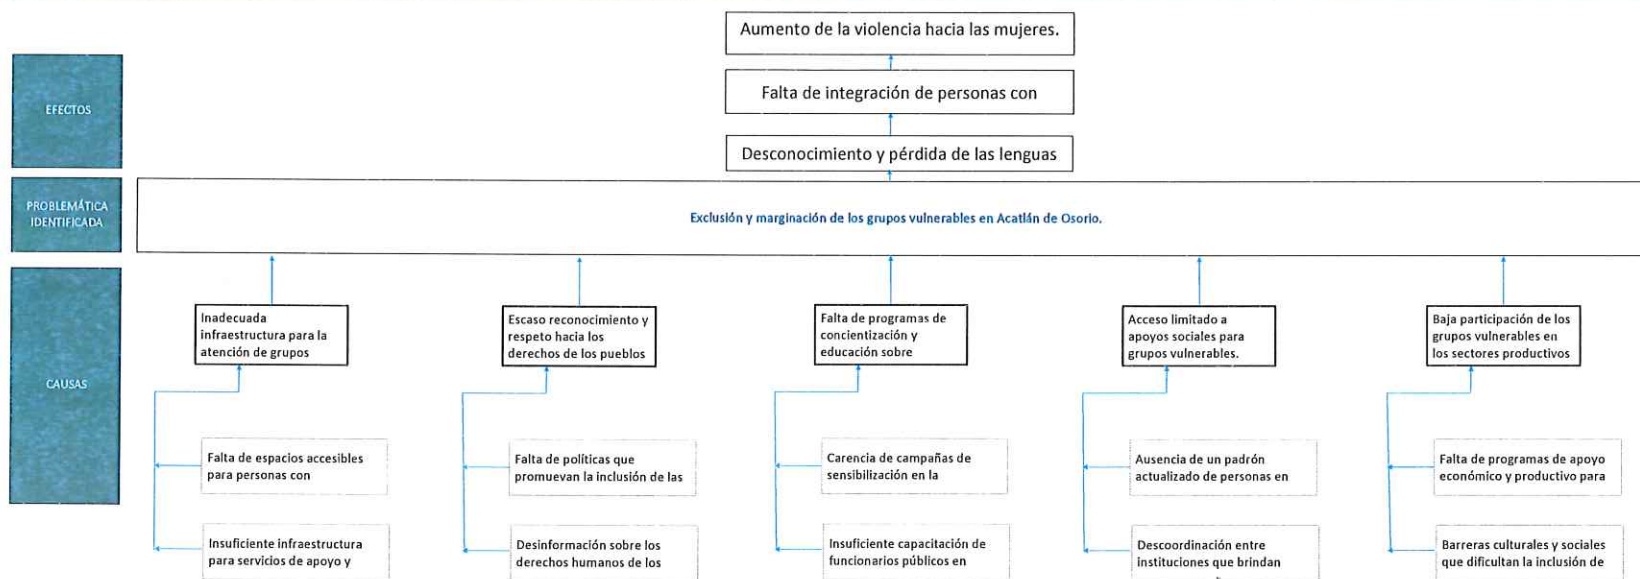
EFECTOS

PROBLEMÁTICA IDENTIFICADA

CAUSAS

Aumento de la violencia hacia las mujeres.

Falta de integración de personas con

Desconocimiento y pérdida de las lenguas

Exclusión y marginación de los grupos vulnerables en Acatlán de Osorio.

Inadecuada infraestructura para la atención de grupos

Escaso reconocimiento y respeto hacia los derechos de los pueblos

Falta de programas de concientización y educación sobre

Acceso limitado a apoyos sociales para grupos vulnerables.

Baja participación de los grupos vulnerables en los sectores productivos

Falta de espacios accesibles para personas con

Insuficiente infraestructura para servicios de apoyo y

Falta de políticas que promuevan la inclusión de las

Desinformación sobre los derechos humanos de los

Carencia de campañas de sensibilización en la

Insuficiente capacitación de funcionarios públicos en

Ausencia de un padrón actualizado de personas en

Descoordinación entre instituciones que brindan

Falta de programas de apoyo económico y productivo para

Barreras culturales y sociales que dificultan la inclusión de